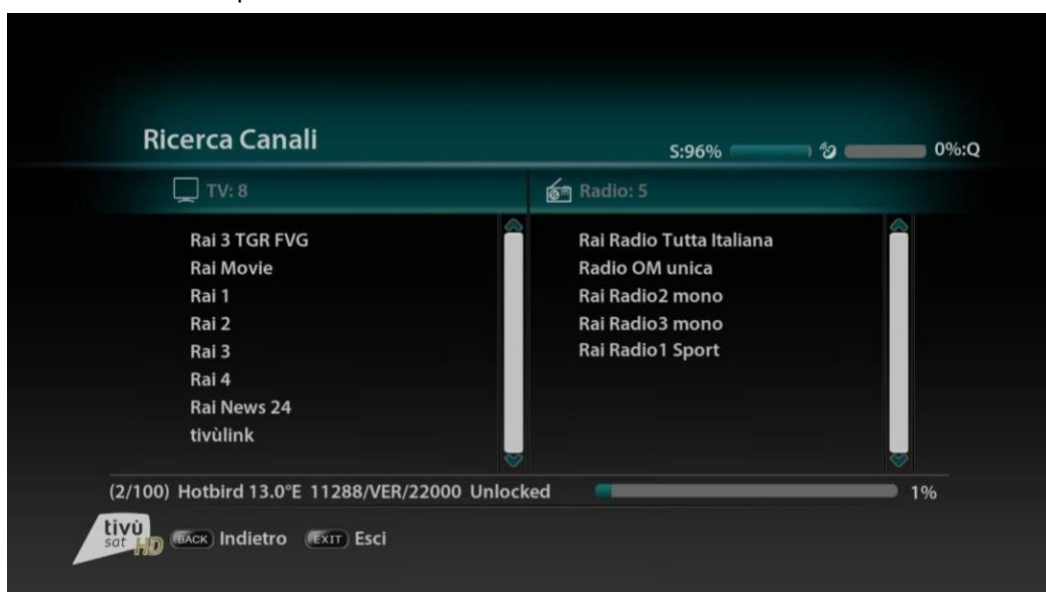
Ricerca Canali

S:96% 0%:Q

TV: 8

Radio: 5

Rai 3 TGR FVG
Rai Movie
Rai 1
Rai 2
Rai 3
Rai 4
Rai News 24
tivùlink

Rai Radio Tutta Italiana
Radio OM unica
Rai Radio2 mono
Rai Radio3 mono
Rai Radio1 Sport

(2/100) Hotbird 13.0°E 11288/VER/22000 Unlocked

1%

tivù sat HD

BACK Indietro EXIT Esci